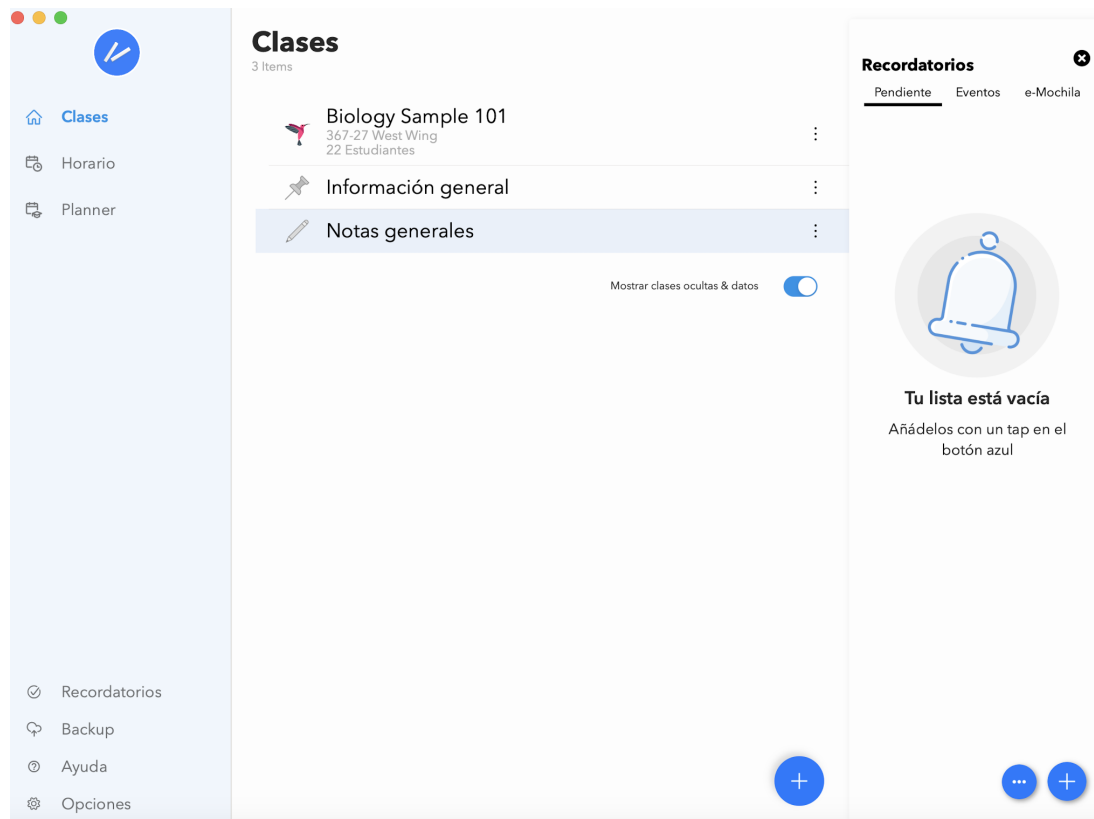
Clases
Horario
Planner

Clases
3 Items

Biology Sample 101
367-27 West Wing
22 Estudiantes

Información general

Notas generales

Mostrar clases ocultas & datos

Recordatorios
Pendiente
Eventos
e-Mochila

Tu lista está vacía
Añádelos con un tap en el botón azul

Recordatorios
Backup
Ayuda
Opciones